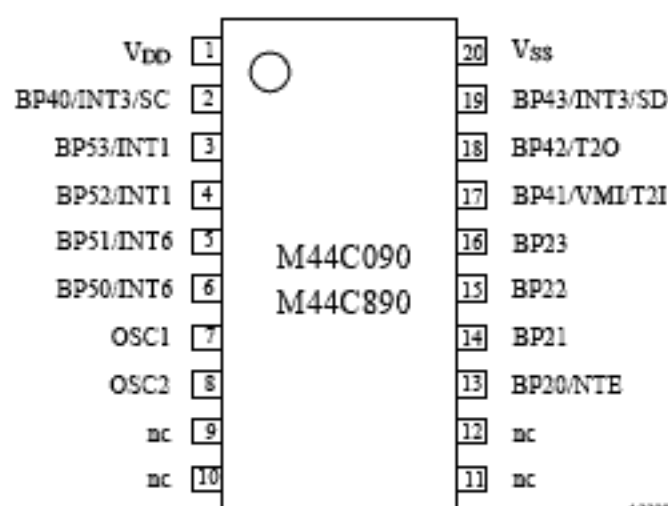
$V_{DD}$ 1
BP40/INT3/SC 2
BP53/INT1 3
BP52/INT1 4
BP51/INT6 5
BP50/INT6 6
OSC1 7
OSC2 8
nc 9
nc 10

M44C090
M44C890

20 $V_{SS}$
19 BP43/INT3/SD
18 BP42/T2O
17 BP41/VMI/T2I
16 BP23
15 BP22
14 BP21
13 BP20/NTE
12 nc
11 nc